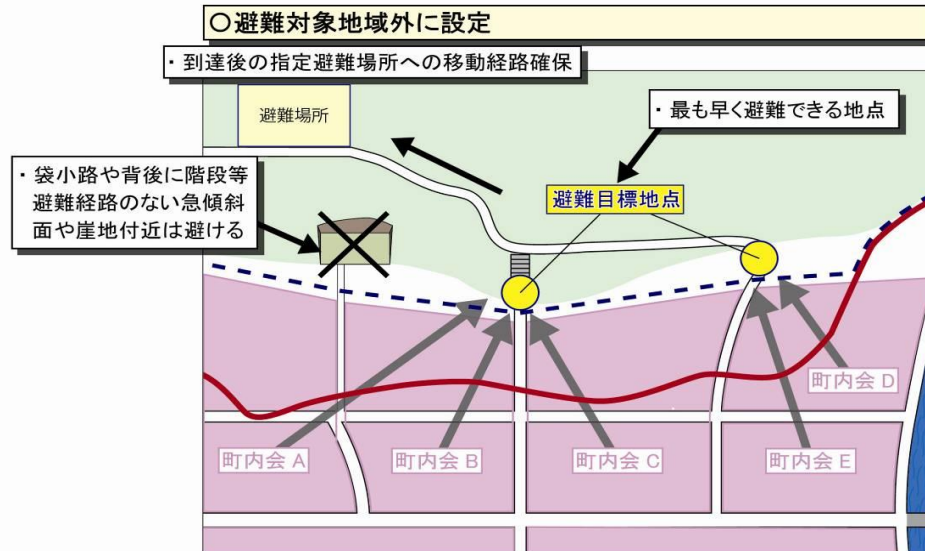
○避難対象地域外に設定

・到達後の指定避難場所への移動経路確保

避難場所

・最も早く避難できる地点

・袋小路や背後に階段等避難経路のない急傾斜面や崖地付近は避ける

避難目標地点

町内会 D

町内会 A

町内会 B

町内会 C

町内会 E